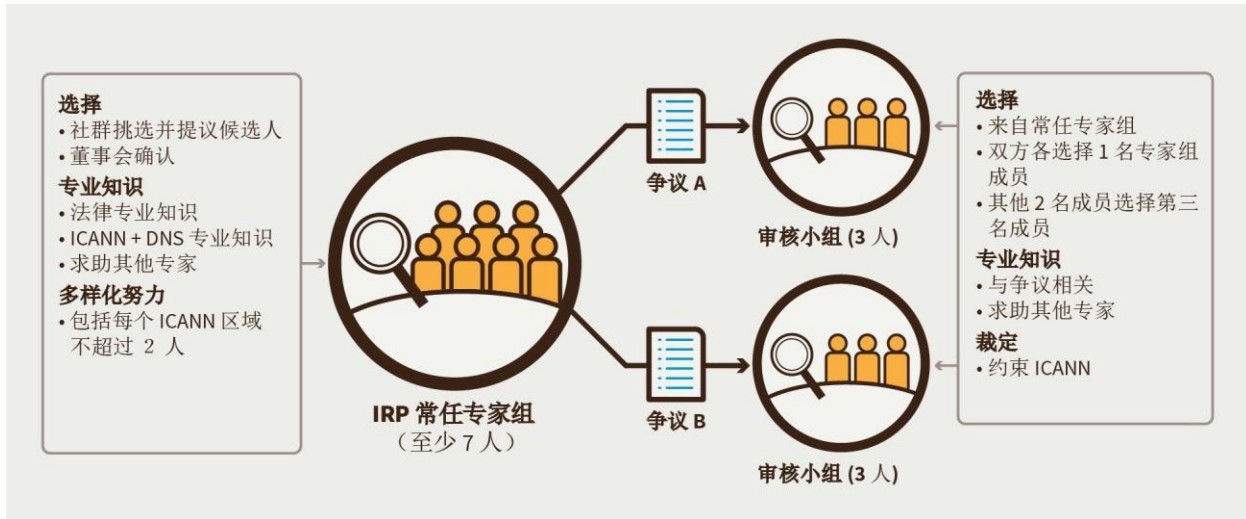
选择
• 社群挑选并提议候选人
• 董事会确认

专业知识
• 法律专业知识
• ICANN + DNS 专业知识
• 求助其他专家

多样化努力
• 包括每个 ICANN 区域不超过 2 人

IRP 常任专家组
（至少 7 人）

争议 A

争议 B

审核小组 (3 人)

审核小组 (3 人)

选择
• 来自常任专家组
• 双方各选择 1 名专家组成员
• 其他 2 名成员选择第三名成员

专业知识
• 与争议相关
• 求助其他专家

裁定
• 约束 ICANN